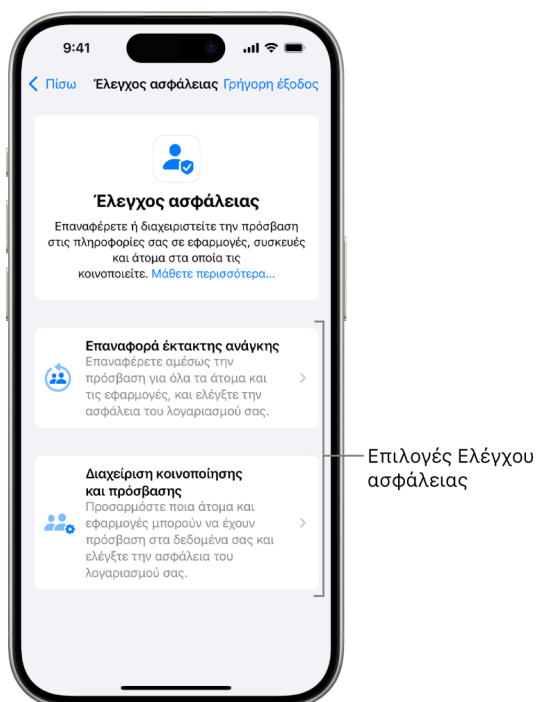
9:41

Πίσω Έλεγχος ασφάλειας Γρήγορη έξοδος

Έλεγχος ασφάλειας

Επαναφέρετε ή διαχειριστείτε την πρόσβαση στις πληροφορίες σας σε εφαρμογές, συσκευές και άτομα στα οποία τις κοινοποιείτε. Μάθετε περισσότερα…

Επαναφορά έκτακτης ανάγκης
Επαναφέρετε αμέσως την πρόσβαση για όλα τα άτομα και τις εφαρμογές, και ελέγξτε την ασφάλεια του λογαριασμού σας.

Διαχείριση κοινοποίησης και πρόσβασης
Προσαρμόστε ποια άτομα και εφαρμογές μπορούν να έχουν πρόσβαση στα δεδομένα σας και ελέγξτε την ασφάλεια του λογαριασμού σας.

Επιλογές Ελέγχου ασφάλειας